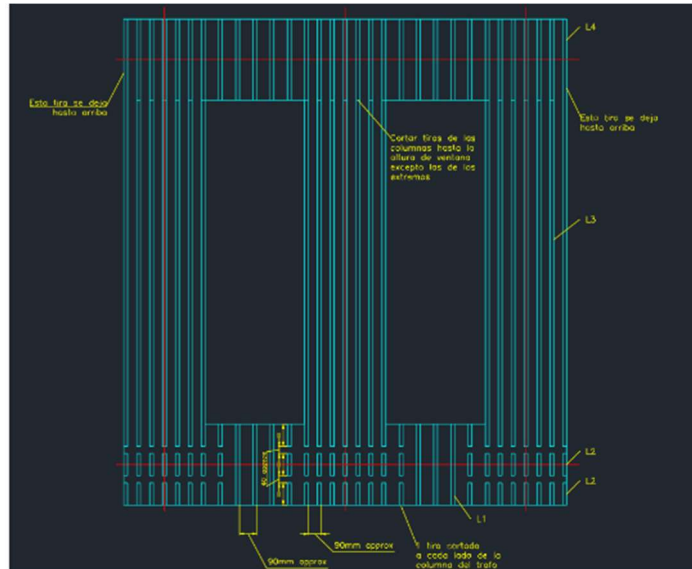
L4

Esta tira se deja hasta arriba

Cortar tiras de las columnas hasta la altura de ventana excepto las de los extremos

Esta tira se deja hasta arriba

L3

L2

L2

L1

90mm approx

1 tira cortada a cada lado de la columna del trafo

90mm approx